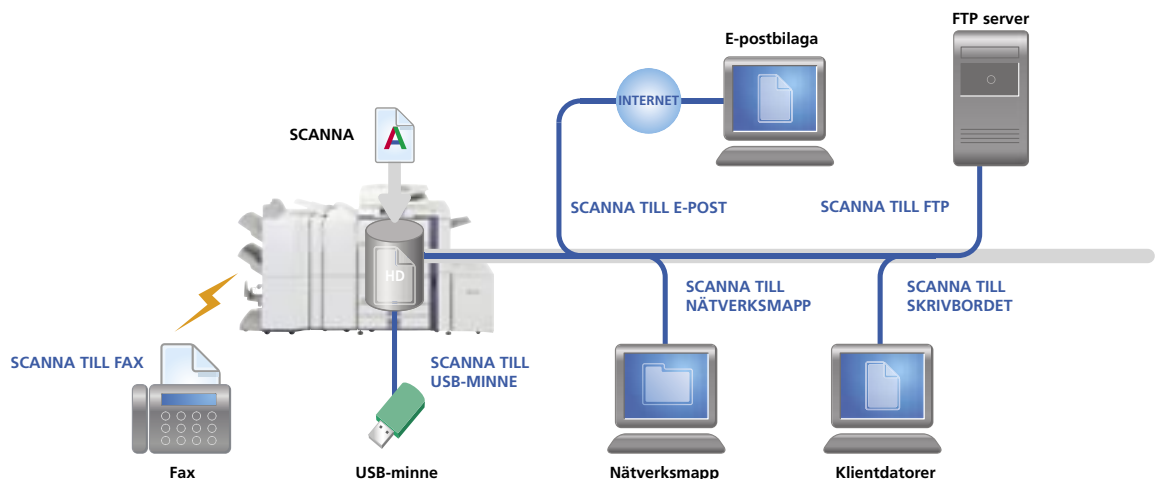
FTP server

E-postbilaga

INTERNET

SCANNA

A

SCANNA TILL E-POST

SCANNA TILL FTP

HD

SCANNA TILL NÄTVERKSMAPP

SCANNA TILL SKRIVBORDET

SCANNA TILL FAX

SCANNA TILL USB-MINNE

Fax

USB-minne

Nätverksmapp

Klientdatorer